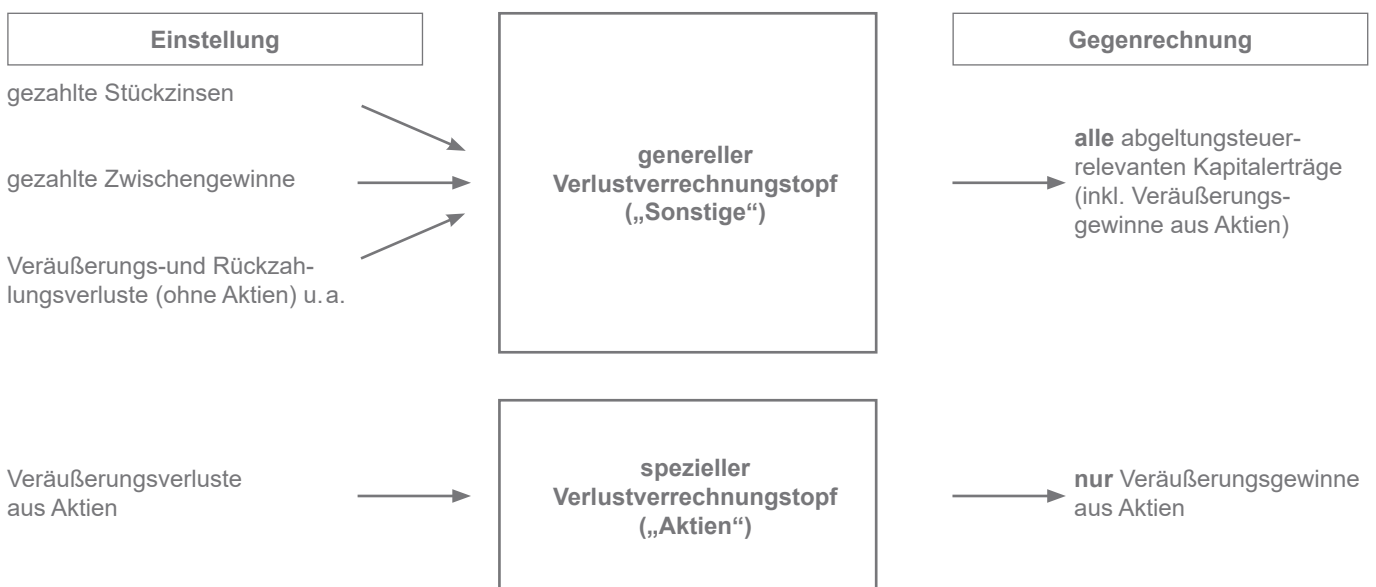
Einstellung

gezahlte Stückzinsen

gezahlte Zwischengewinne

Veräußerungs-und Rückzahlungsverluste (ohne Aktien) u. a.

genereller Verlustverrechnungstopf („Sonstige“)

Gegenrechnung

alle abgeltungsteuerrelevanten Kapitalerträge (inkl. Veräußerungsgewinne aus Aktien)

Veräußerungsverluste aus Aktien

spezieller Verlustverrechnungstopf („Aktien“)

nur Veräußerungsgewinne aus Aktien